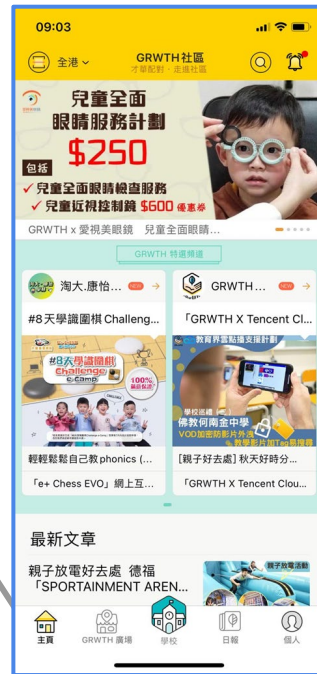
09:03

全港

GRWTH 社區
才華配對 · 走進社區

兒童全面
眼睛服務計劃

包括
$250

✓ 兒童全面眼睛檢查服務
✓ 兒童近視控制鏡 $600 優惠券

GRWTH x 愛視美眼鏡 兒童全面眼睛…

GRWTH 特選頻道

淘大.康怡… NEW

#8天學識圍棋 Challeng…

#8天學識圍棋 Challenge e-Camp

100%

輕輕鬆鬆自己教phonics (…

「e+ Chess EVO」網上互…

GRWTH… NEW

「GRWTH X Tencent Cl…

教育界雲點播支援計劃

學校巡禮
佛教何南金中學
VOD加密防影片外洩 教學影片加Tag易搜尋

[親子好去處] 秋天好時分…

「GRWTH X Tencent Clou…

最新文章

親子放電好去處 德福「SPORTAINMENT AREN…

親子放電活動

主頁
GRWTH 廣場
學校
日報
個人